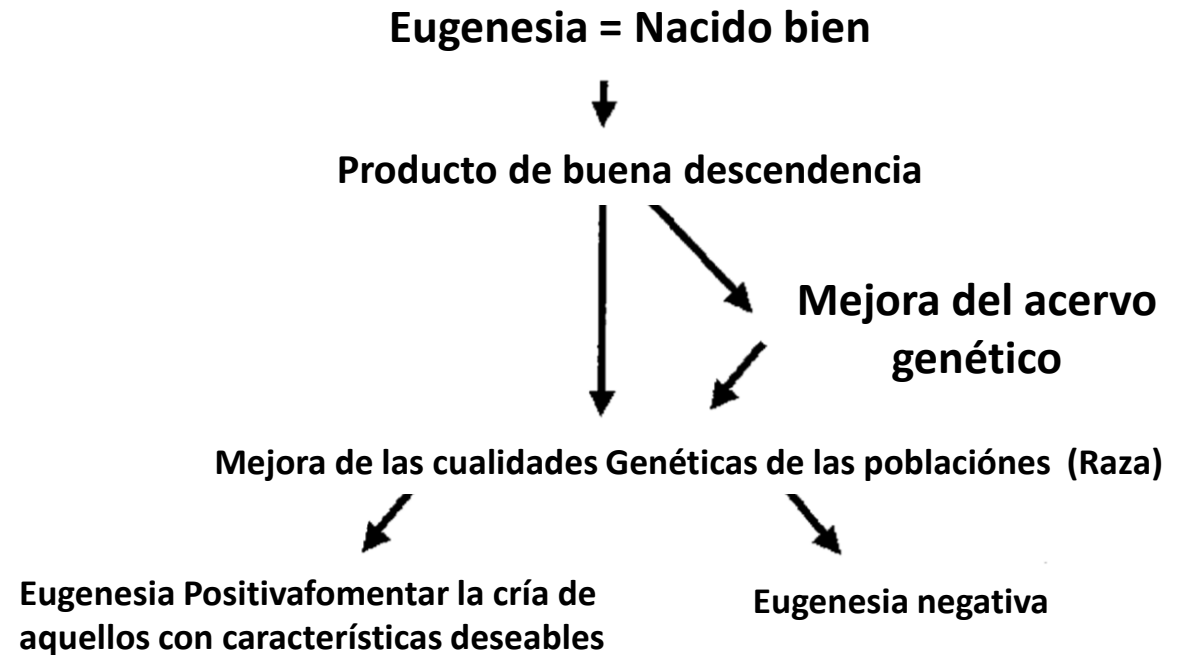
Eugenesia = Nacido bien

Producto de buena descendencia

Mejora del acervo genético

Mejora de las cualidades Genéticas de las poblaciónes (Raza)

Eugenesia Positivafomentar la cría de aquellos con características deseables

Eugenesia negativa